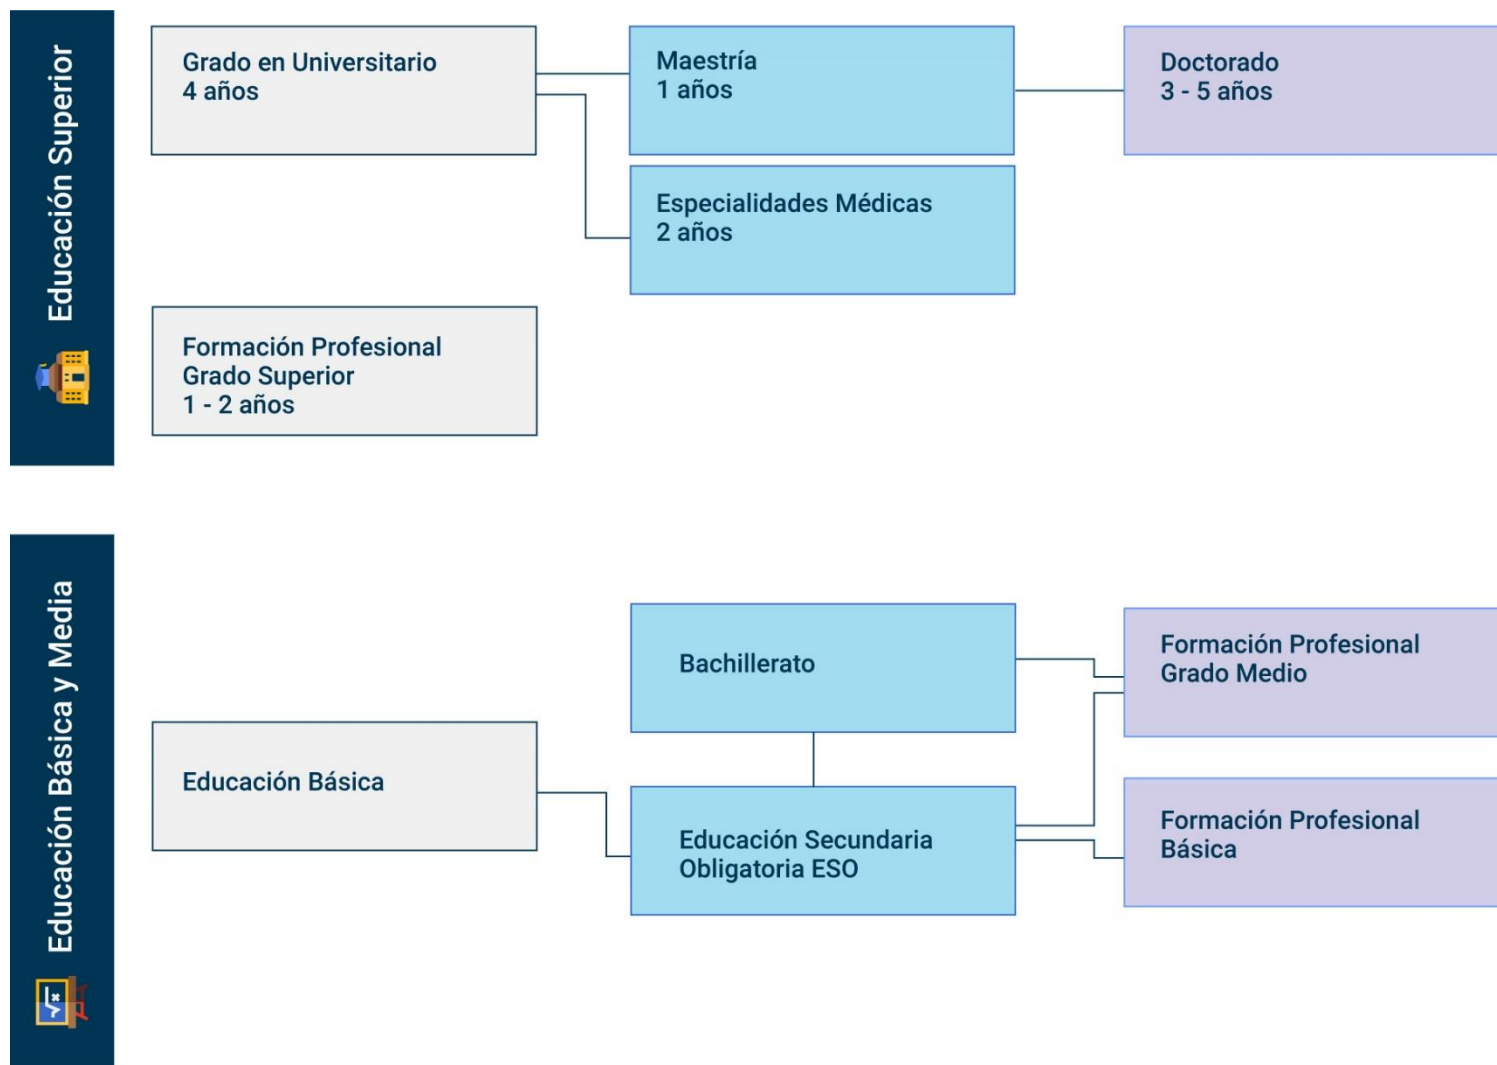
Educación Superior

Grado en Universitario
4 años

Maestría
1 años

Doctorado
3 - 5 años

Especialidades Médicas
2 años

Formación Profesional
Grado Superior
1 - 2 años

Educación Básica y Media

Bachillerato

Formación Profesional
Grado Medio

Educación Básica

Educación Secundaria
Obligatoria ESO

Formación Profesional
Básica